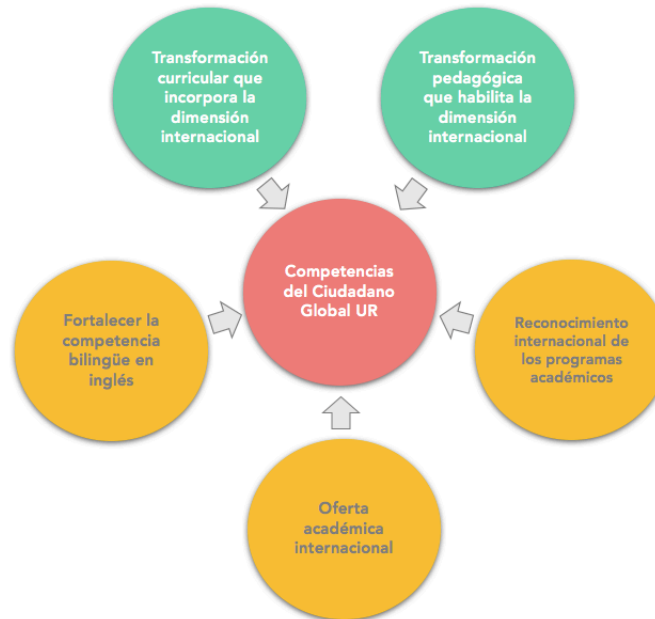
Transformación curricular que incorpora la dimensión internacional

Transformación pedagógica que habilita la dimensión internacional

Competencias del Ciudadano Global UR

Fortalecer la competencia bilingüe en inglés

Reconocimiento internacional de los programas académicos

Oferta académica internacional